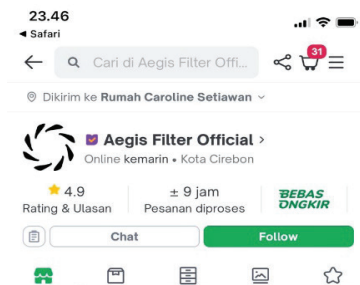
23.46
◂ Safari

Cari di Aegis Filter Offi...

31

Dikirim ke Rumah Caroline Setiawan

Aegis Filter Official >
Online kemarin • Kota Cirebon

4.9
Rating & Ulasan

± 9 jam
Pesanan diproses

BEBAS ONGKIR

Chat

Follow